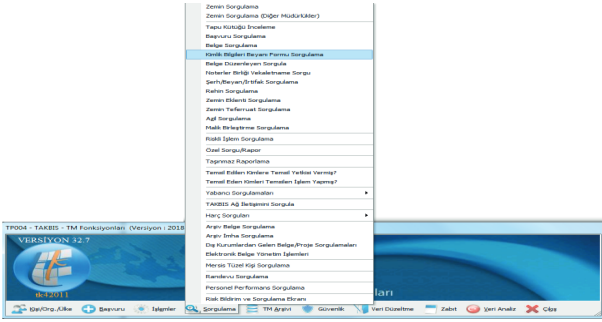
Zemin Sorgulama
Zemin Sorgulama (Diğer Müdürlükler)
Tapu Kütüğü İnceleme
Başvuru Sorgulama
Belge Sorgulama
Kimlik Bilgileri Beyanı Formu Sorgulama
Belge Düzenleyen Sorgula
Noterler Birliği Vekaletname Sorgu
Şerh/Beyan/İrtifak Sorgulama
Rehin Sorgulama
Zemin Eklenti Sorgulama
Zemin Teferruat Sorgulama
Agıl Sorgulama
Malik Birleştirme Sorgulama
Riskli İşlem Sorgulama
Özel Sorgu/Rapor
Taşınmaz Raporlama
Temsil Edilen Kimlere Temsil Yetkisi Vermiş?
Temsil Eden Kimleri Temsilen İşlem Yapmış?
Yabancı Sorgulamaları
TAKBIS Ağ İletişimini Sorgula
Harç Sorguları
Arşiv Belge Sorgulama
Arşiv İmha Sorgulama
Dış Kurumlardan Gelen Belge/Proje Sorgulamaları
Elektronik Belge Yönetim İşlemleri
Mersis Tüzel Kişi Sorgulama
Randevu Sorgulama
Personel Performans Sorgulama
Risk Bildirim ve Sorgulama Ekranı

TP004 - TAKBIS - TM Fonksiyonları (Versiyon : 2018
VERSİYON 32.7
dc42011
ları
Kişi/Org./Ülke
Başvuru
İşlemler
Sorgulama
TM Arşivi
Güvenlik
Veri Düzeltme
Zabıt
Veri Analiz
Çıkış